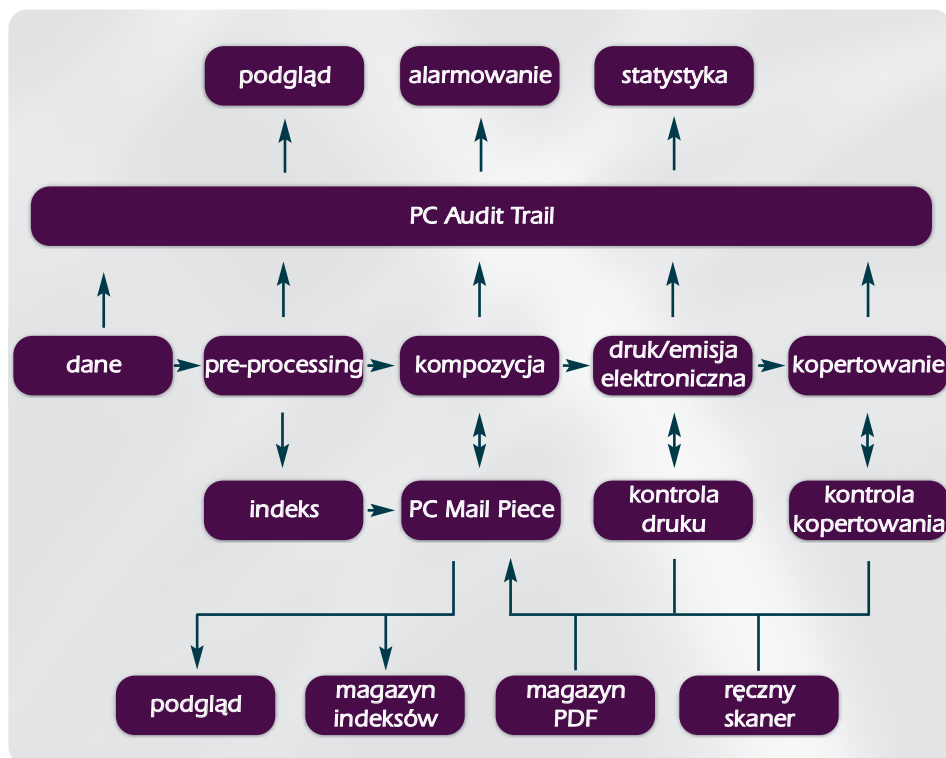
podgląd

alarmowanie

statystyka

PC Audit Trail

dane

pre-processing

kompozycja

druk/emisja elektroniczna

kopertowanie

indeks

PC Mail Piece

kontrola druku

kontrola kopertowania

podgląd

magazyn indeksów

magazyn PDF

ręczny skaner